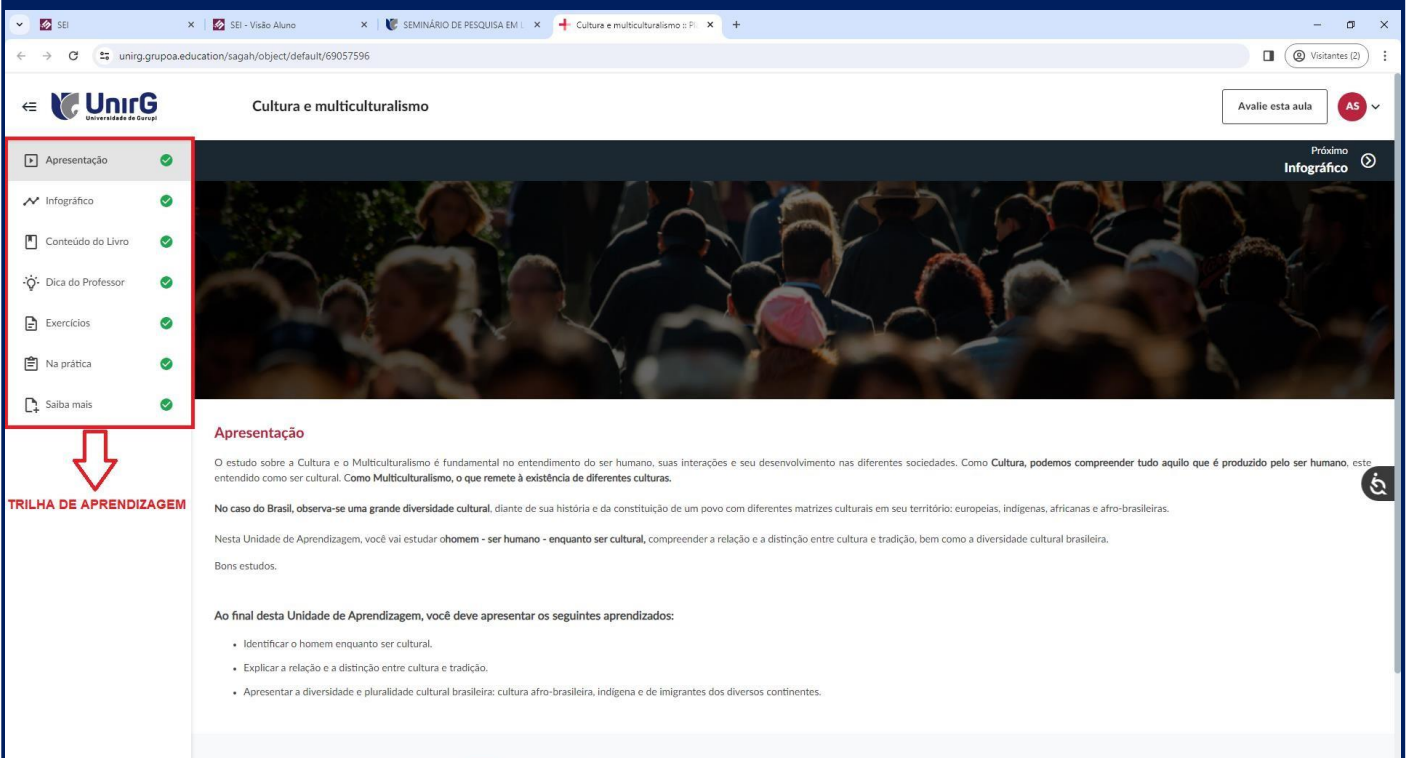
SEI × | SEI - Visão Aluno × | SEMINÁRIO DE PESQUISA EM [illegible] × | Cultura e multiculturalismo :: Pl × | +

unirg.grupoa.education/sagah/object/default/69057596

Visitantes (2)

UnirG Universidade de Gurupi

Cultura e multiculturalismo

Avalie esta aula

AS

Apresentação

Infográfico

Conteúdo do Livro

Dica do Professor

Exercícios

Na prática

Saiba mais

TRILHA DE APRENDIZAGEM

Próximo
Infográfico

Apresentação

O estudo sobre a Cultura e o Multiculturalismo é fundamental no entendimento do ser humano, suas interações e seu desenvolvimento nas diferentes sociedades. Como **Cultura, podemos compreender tudo aquilo que é produzido pelo ser humano**, este entendido como ser cultural. **Como Multiculturalismo, o que remete à existência de diferentes culturas.**

**No caso do Brasil, observa-se uma grande diversidade cultural**, diante de sua história e da constituição de um povo com diferentes matrizes culturais em seu território: europeias, indígenas, africanas e afro-brasileiras.

Nesta Unidade de Aprendizagem, você vai estudar o**homem - ser humano - enquanto ser cultural,** compreender a relação e a distinção entre cultura e tradição, bem como a diversidade cultural brasileira.

Bons estudos.

**Ao final desta Unidade de Aprendizagem, você deve apresentar os seguintes aprendizados:**

- Identificar o homem enquanto ser cultural.
- Explicar a relação e a distinção entre cultura e tradição.
- Apresentar a diversidade e pluralidade cultural brasileira: cultura afro-brasileira, indígena e de imigrantes dos diversos continentes.